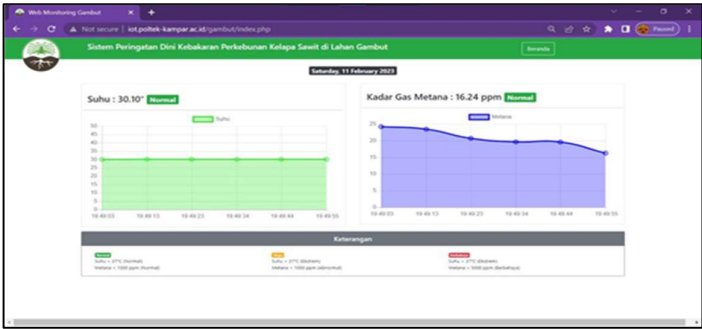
Web Monitoring Gambut × +

Not secure | iot.poltek-kampar.ac.id/gambut/index.php

Paused

Sistem Peringatan Dini Kebakaran Perkebunan Kelapa Sawit di Lahan Gambut

Beranda

Saturday, 11 February 2023

Suhu : 30.10° Normal

Suhu

50
45
40
35
30
25
20
15
10
5
0

19:49:03 19:49:13 19:49:23 19:49:34 19:49:44 19:49:55

Kadar Gas Metana : 16.24 ppm Normal

Metana

25
20
15
10
5
0

19:49:03 19:49:13 19:49:23 19:49:34 19:49:44 19:49:55

Keterangan

Normal
Suhu < 27°C (Normal)
Metana < 1000 ppm (Normal)

Siaga
Suhu > 27°C (Waspada)
Metana > 1000 ppm (abnormal)

Berbahaya
Suhu > 37°C (Bahaya)
Metana > 5000 ppm (Berbahaya)